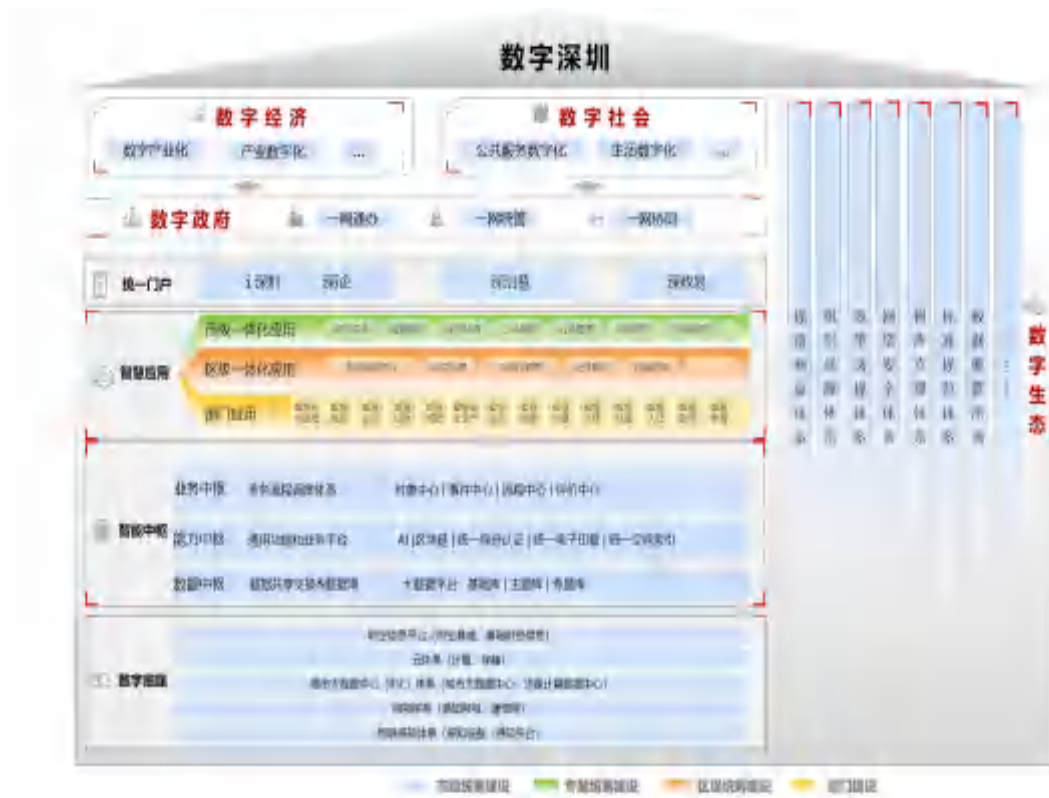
数字深圳

数字经济
数字产业化 产业数字化 ...

数字社会
公共服务数字化 生活数字化 ...

数字政府 一网通办 一网统管 一网协同

统一门户 i深圳 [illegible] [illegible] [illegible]

智慧应用
市级一体化应用 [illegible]
区级一体化应用 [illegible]
部门应用 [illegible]

智能中枢
业务中枢 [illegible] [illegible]
能力中枢 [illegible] AI | 区块链 | 统一身份认证 | 统一电子印章 | 统一空间索引
数据中枢 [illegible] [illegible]

数字底座
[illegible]
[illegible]
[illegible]
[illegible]
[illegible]

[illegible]

数字生态

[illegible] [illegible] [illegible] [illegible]